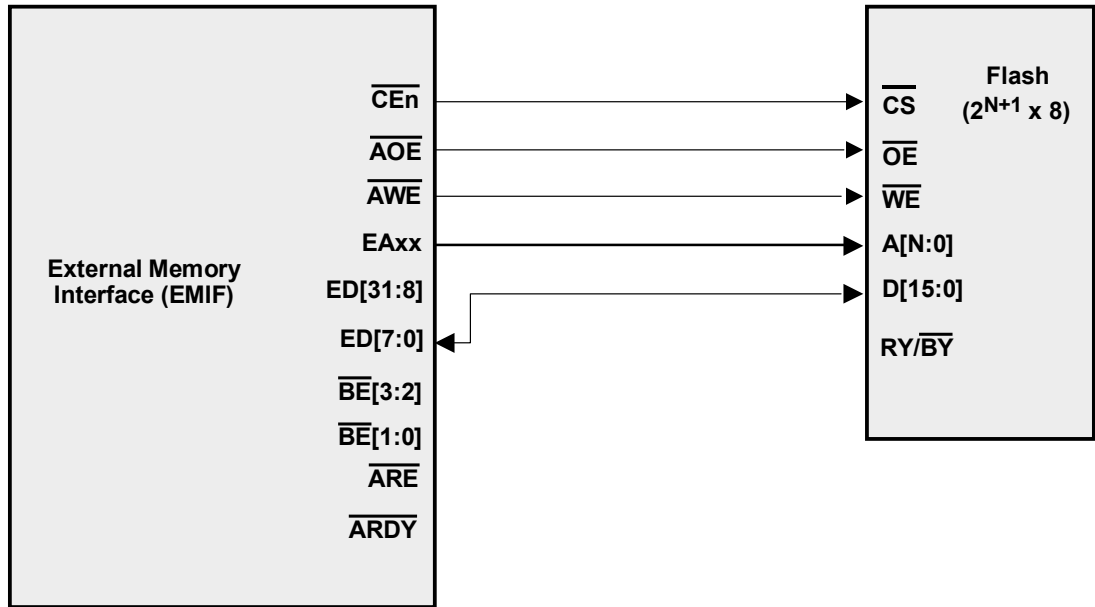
External Memory Interface (EMIF)

$\overline{CEn}$
$\overline{AOE}$
$\overline{AWE}$
EAxx
ED[31:8]
ED[7:0]
$\overline{BE}$[3:2]
$\overline{BE}$[1:0]
$\overline{ARE}$
$\overline{ARDY}$

Flash
($2^{N+1}$ x 8)

$\overline{CS}$
$\overline{OE}$
$\overline{WE}$
A[N:0]
D[15:0]
RY/$\overline{BY}$